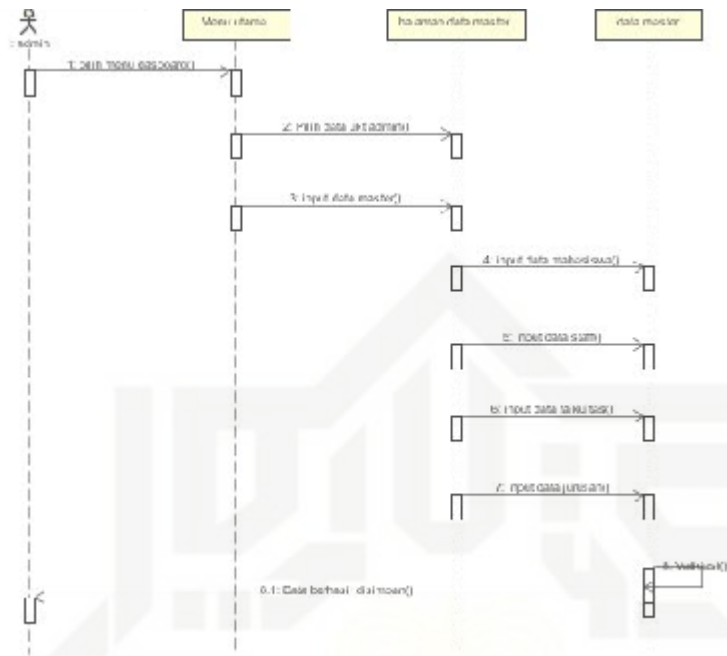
: admin

Menu utama

halaman data master

data master

1: pilih menu dashboard()

2: Pilih data akademik()

3: input data master()

4: input data mahasiswa()

5: input data staff()

6: input data fakultas()

7: input data jurusan()

8: Validasi()

8.1: Data berhasil disimpan()